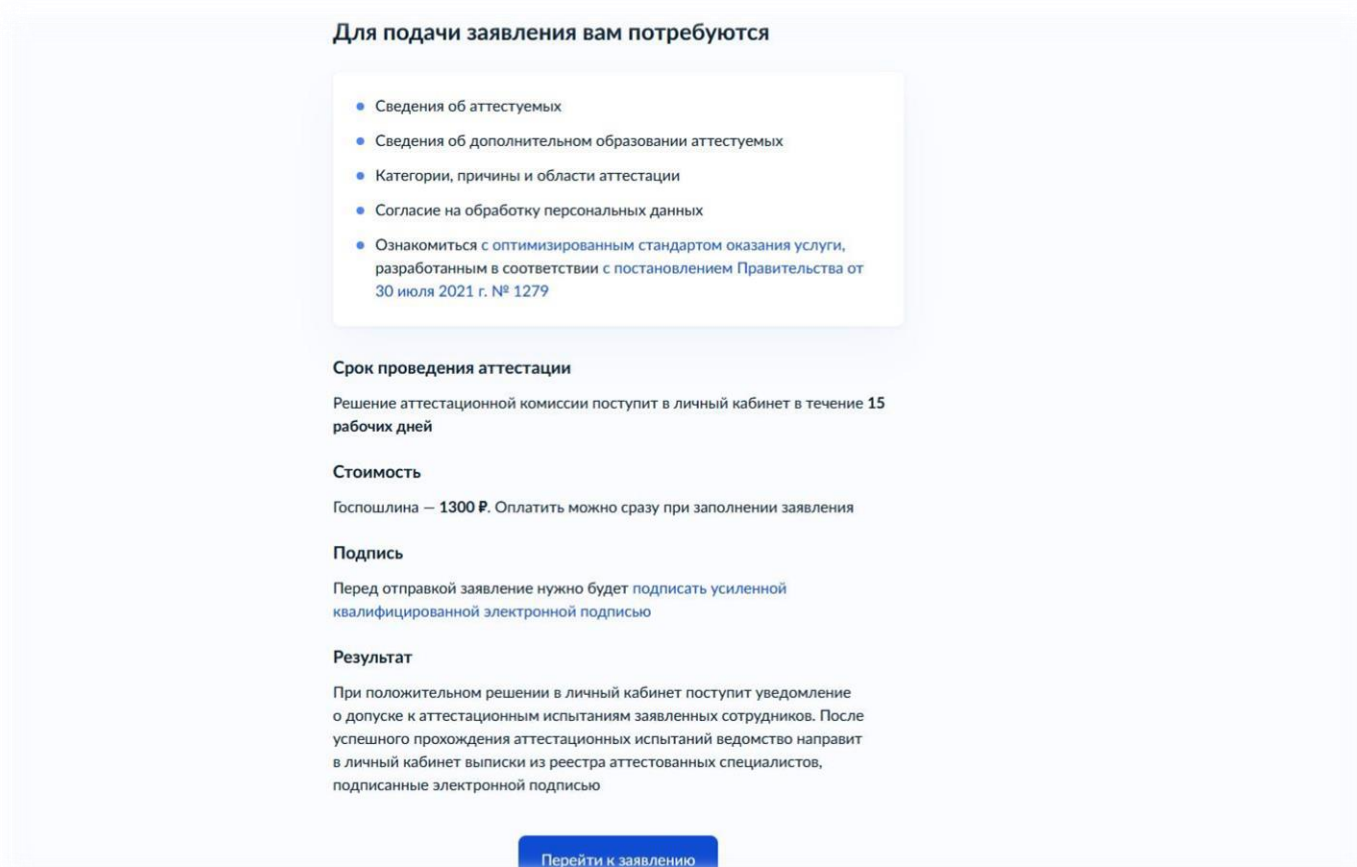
Для подачи заявления вам потребуются

- Сведения об аттестуемых
- Сведения об дополнительном образовании аттестуемых
- Категории, причины и области аттестации
- Согласие на обработку персональных данных
- Ознакомиться с оптимизированным стандартом оказания услуги, разработанным в соответствии с постановлением Правительства от 30 июля 2021 г. № 1279

Срок проведения аттестации

Решение аттестационной комиссии поступит в личный кабинет в течение 15 рабочих дней

Стоимость

Госпошлина — 1300 ₽. Оплатить можно сразу при заполнении заявления

Подпись

Перед отправкой заявление нужно будет подписать усиленной квалифицированной электронной подписью

Результат

При положительном решении в личный кабинет поступит уведомление о допуске к аттестационным испытаниям заявленных сотрудников. После успешного прохождения аттестационных испытаний ведомство направит в личный кабинет выписки из реестра аттестованных специалистов, подписанные электронной подписью

Перейти к заявлению